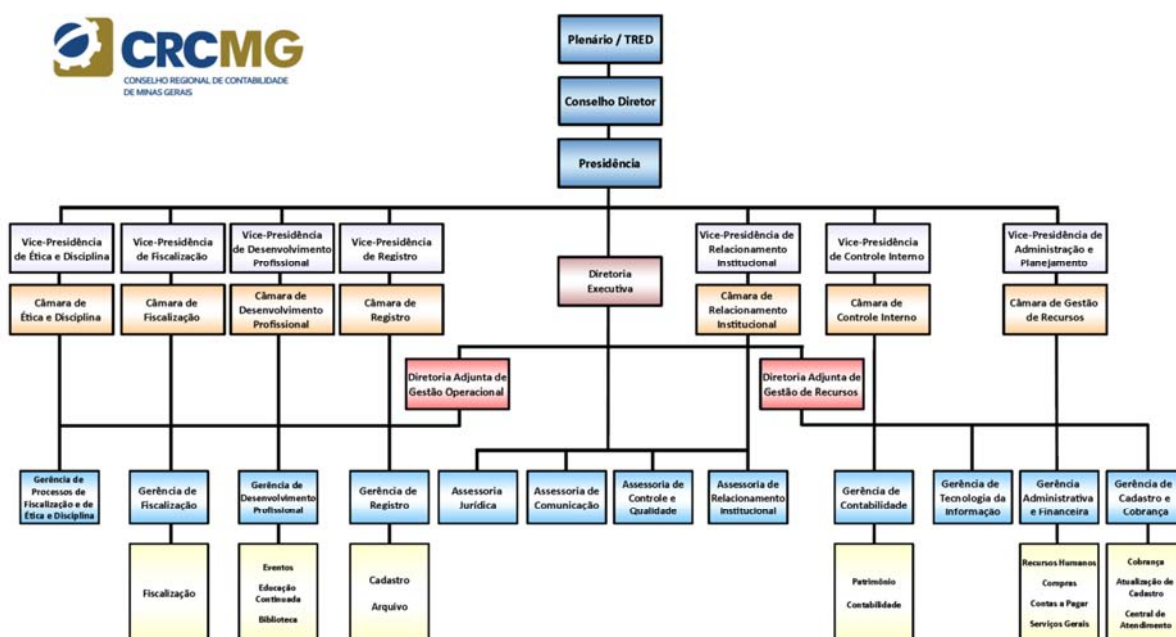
CRCMG
CONSELHO REGIONAL DE CONTABILIDADE DE MINAS GERAIS

Plenário / TRED

Conselho Diretor

Presidência

Vice-Presidência de Ética e Disciplina

Vice-Presidência de Fiscalização

Vice-Presidência de Desenvolvimento Profissional

Vice-Presidência de Registro

Diretoria Executiva

Vice-Presidência de Relacionamento Institucional

Vice-Presidência de Controle Interno

Vice-Presidência de Administração e Planejamento

Câmara de Ética e Disciplina

Câmara de Fiscalização

Câmara de Desenvolvimento Profissional

Câmara de Registro

Câmara de Relacionamento Institucional

Câmara de Controle Interno

Câmara de Gestão de Recursos

Diretoria Adjunta de Gestão Operacional

Diretoria Adjunta de Gestão de Recursos

Gerência de Processos de Fiscalização e de Ética e Disciplina

Gerência de Fiscalização

Gerência de Desenvolvimento Profissional

Gerência de Registro

Assessoria Jurídica

Assessoria de Comunicação

Assessoria de Controle e Qualidade

Assessoria de Relacionamento Institucional

Gerência de Contabilidade

Gerência de Tecnologia da Informação

Gerência Administrativa e Financeira

Gerência de Cadastro e Cobrança

Fiscalização

Eventos
Educação Continuada
Biblioteca

Cadastro
Arquivo

Patrimônio
Contabilidade

Recursos Humanos
Compras
Contas a Pagar
Serviços Gerais

Cobrança
Atualização de Cadastro
Central de Atendimento